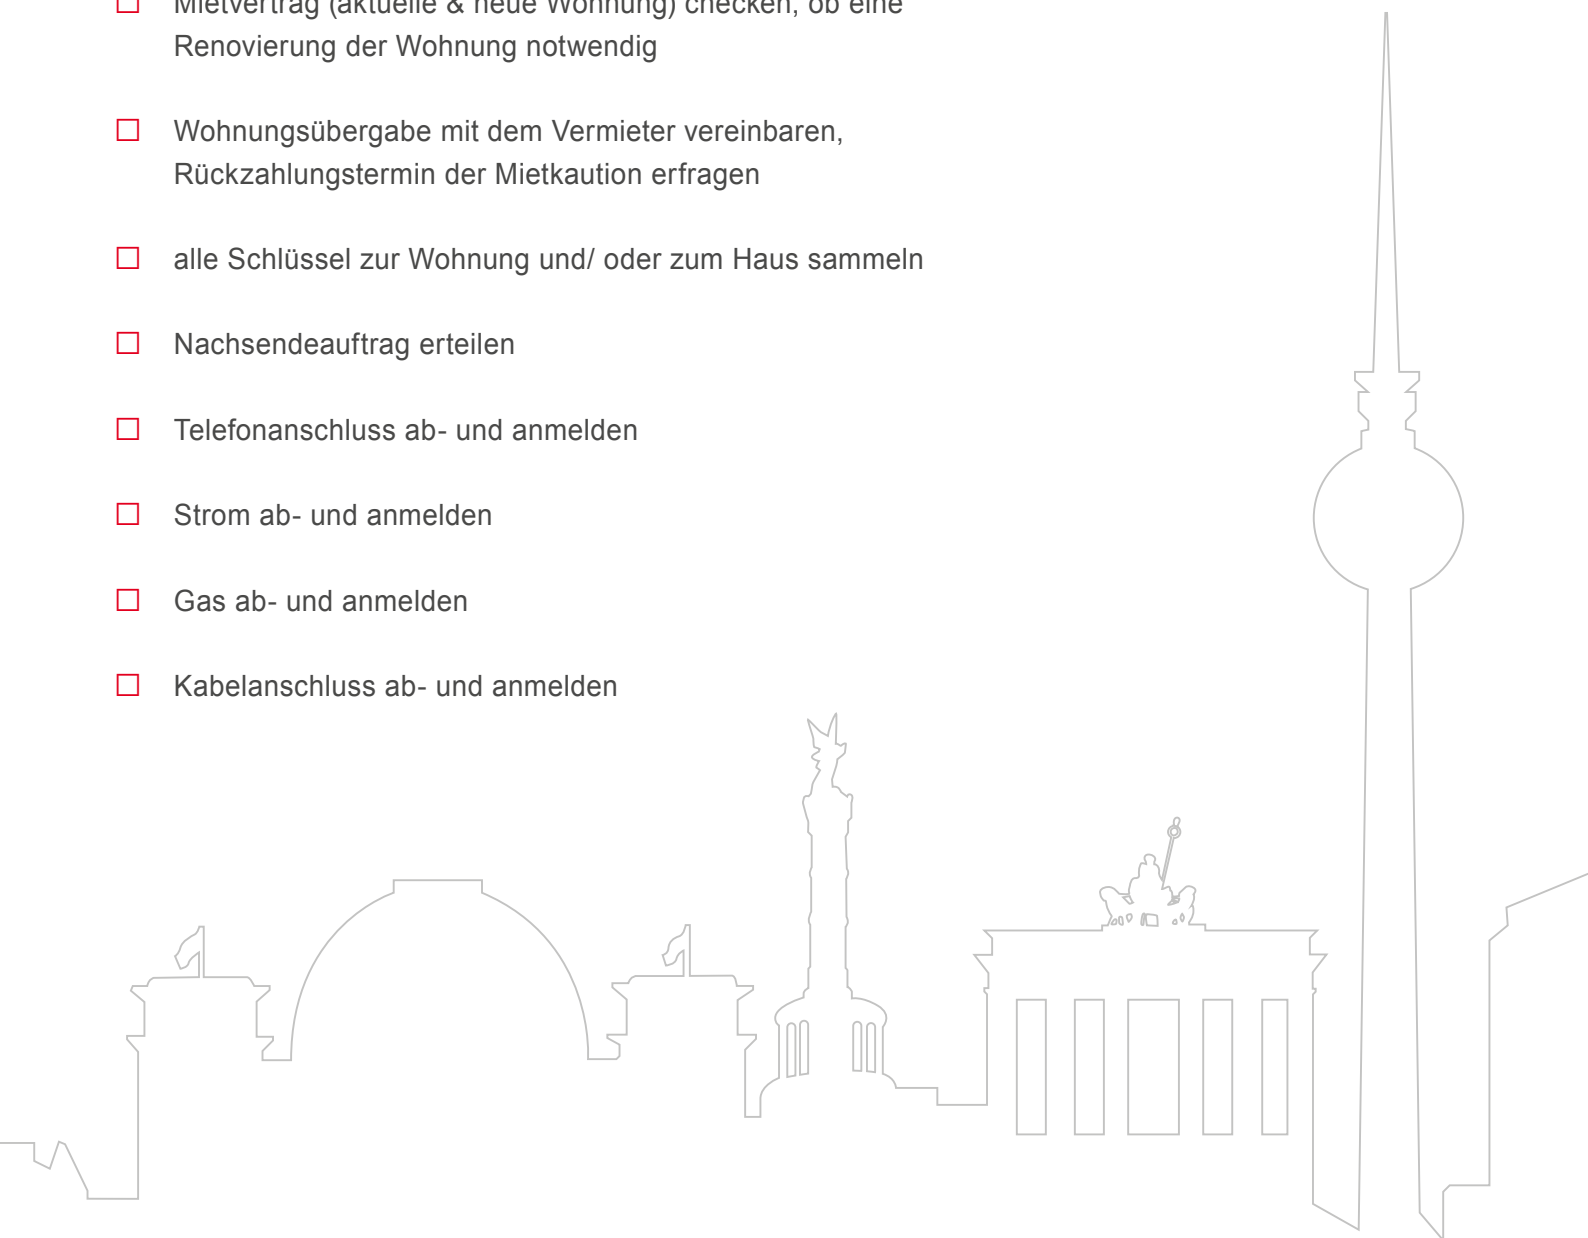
☐ Mietvertrag (aktuelle & neue Wohnung) checken, ob eine Renovierung der Wohnung notwendig

☐ Wohnungsübergabe mit dem Vermieter vereinbaren, Rückzahlungstermin der Mietkaution erfragen

☐ alle Schlüssel zur Wohnung und/ oder zum Haus sammeln

☐ Nachsendeauftrag erteilen

☐ Telefonanschluss ab- und anmelden

☐ Strom ab- und anmelden

☐ Gas ab- und anmelden

☐ Kabelanschluss ab- und anmelden